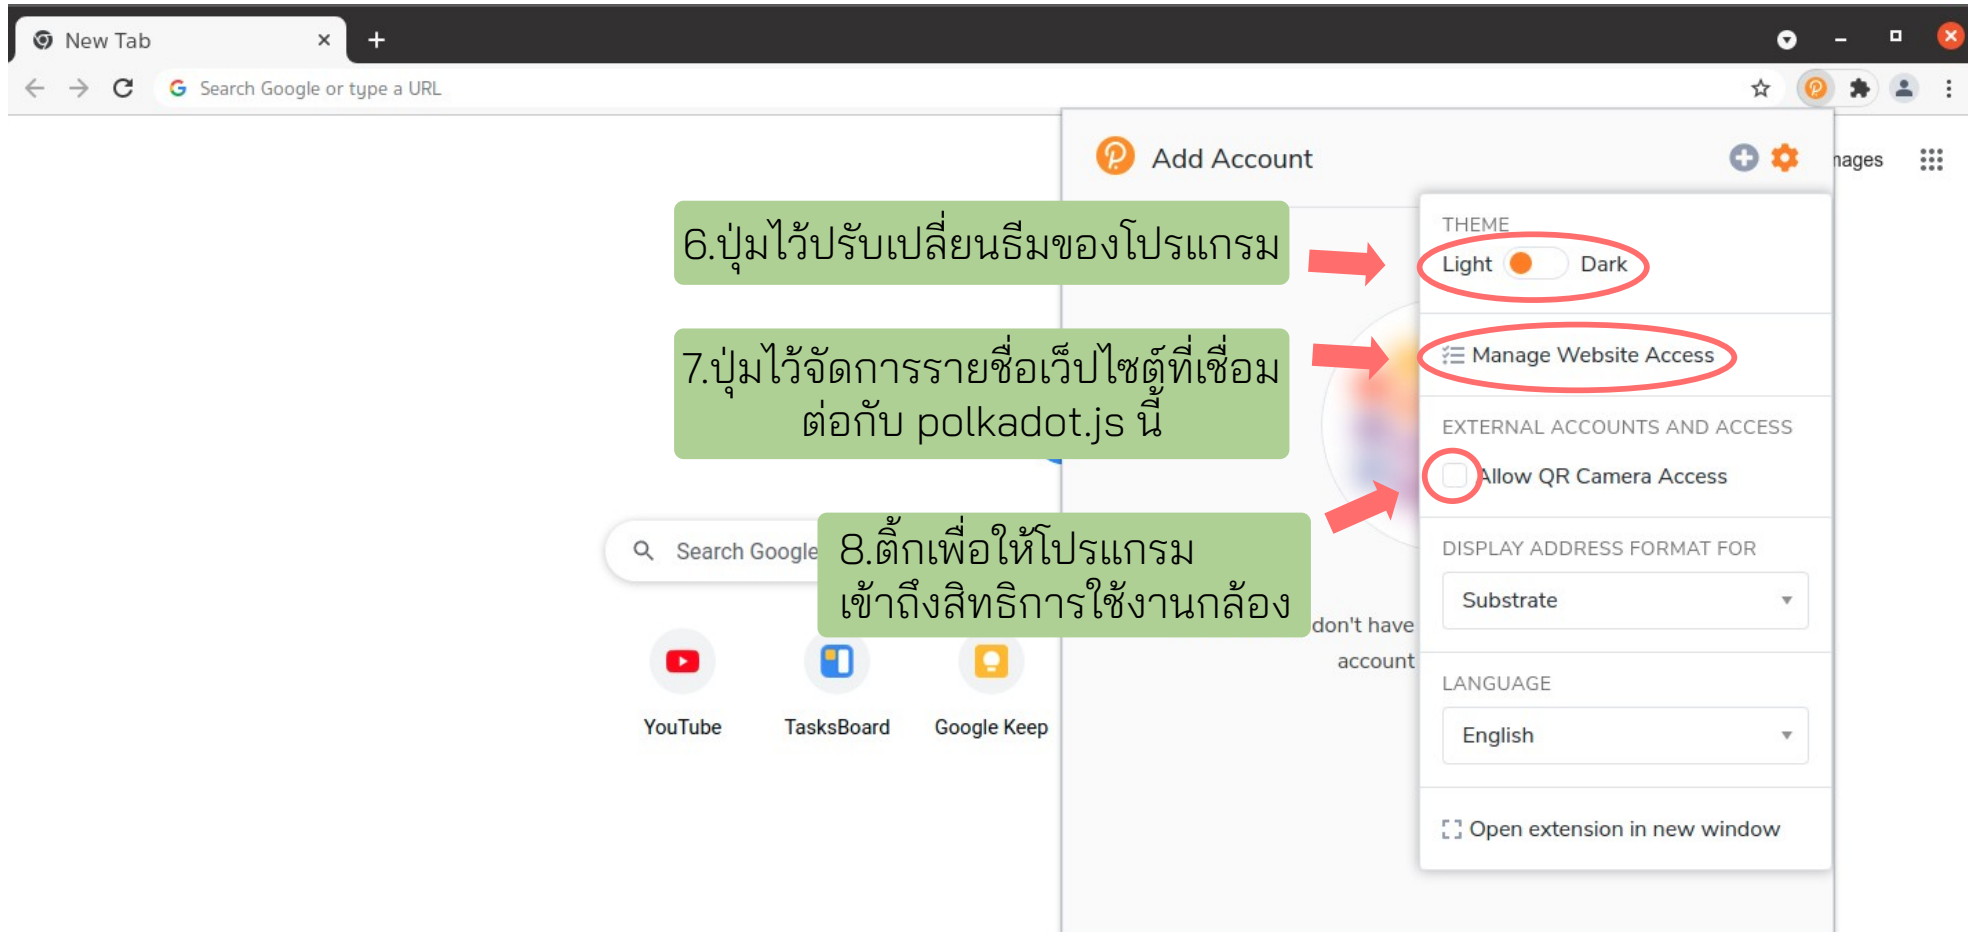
New Tab ×

+

Search Google or type a URL

Add Account

nages

6.ปุ่มไว้ปรับเปลี่ยนธีมของโปรแกรม

THEME

Light Dark

7.ปุ่มไว้จัดการรายชื่อเว็บไซต์ที่เชื่อมต่อกับ polkadot.js นี้

Manage Website Access

EXTERNAL ACCOUNTS AND ACCESS

Allow QR Camera Access

Search Google

8.ติ๊กเพื่อให้โปรแกรมเข้าถึงสิทธิการใช้งานกล้อง

DISPLAY ADDRESS FORMAT FOR

Substrate

don't have account

LANGUAGE

English

YouTube

TasksBoard

Google Keep

Open extension in new window